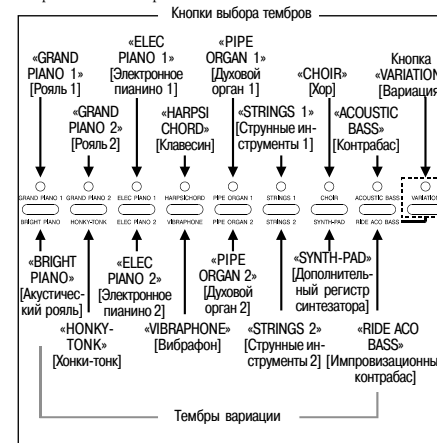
Кнопки выбора тембров

«GRAND PIANO 1» [Рояль 1]

«GRAND PIANO 2» [Рояль 2]

«ELEC PIANO 1» [Электронное пианино 1]

«HARPSI CHORD» [Клавесин]

«PIPE ORGAN 1» [Духовой орган 1]

«STRINGS 1» [Струнные инструменты 1]

«CHOIR» [Хор]

«ACOUSTIC BASS» [Контрабас]

Кнопка «VARIATION» [Вариация

GRAND PIANO 1 GRAND PIANO 2 ELEC PIANO 1 HARPSICHORD PIPE ORGAN 1 STRINGS 1 CHOIR ACOUSTIC BASS VARIATION

BRIGHT PIANO HONKY-TONK ELEC PIANO 2 VIBRAPHONE PIPE ORGAN 2 STRINGS 2 SYNTH-PAD RIDE ACO BASS

«BRIGHT PIANO» [Акустический рояль]

«ELEC PIANO 2» [Электронное пианино 2]

«PIPE ORGAN 2» [Духовой орган 2]

«SYNTH-PAD» [Дополнительный регистр синтезатора]

«HONKY-TONK» [Хонки-тонк]

«VIBRAPHONE» [Вибрафон]

«STRINGS 2» [Струнные инструменты 2]

«RIDE ACO BASS» [Импровизационны контрабас]

Тембры вариации